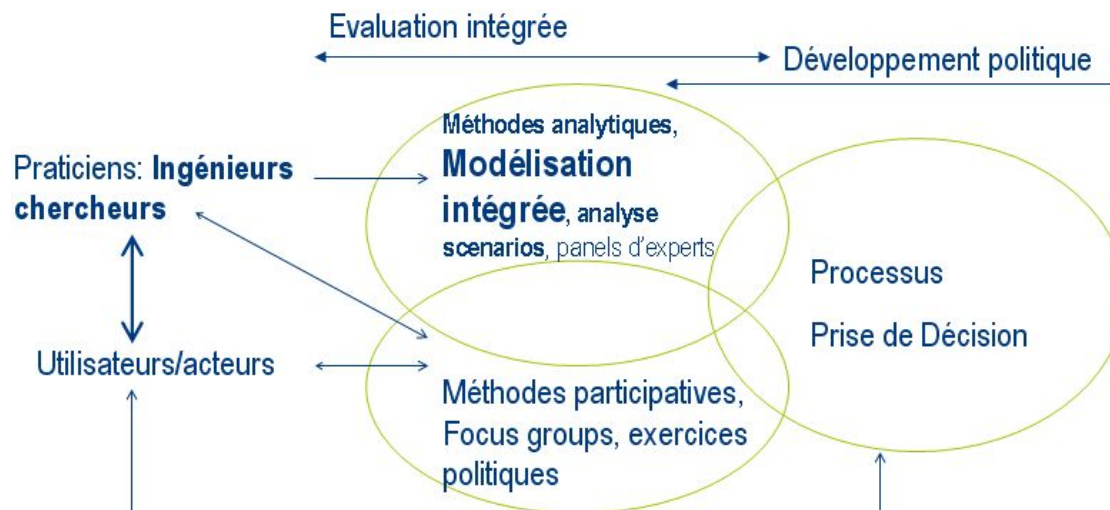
Evaluation intégrée

Développement politique

Praticiens: Ingénieurs chercheurs

Méthodes analytiques, Modélisation intégrée, analyse scenarios, panels d'experts

Processus

Prise de Décision

Utilisateurs/acteurs

Méthodes participatives, Focus groups, exercices politiques